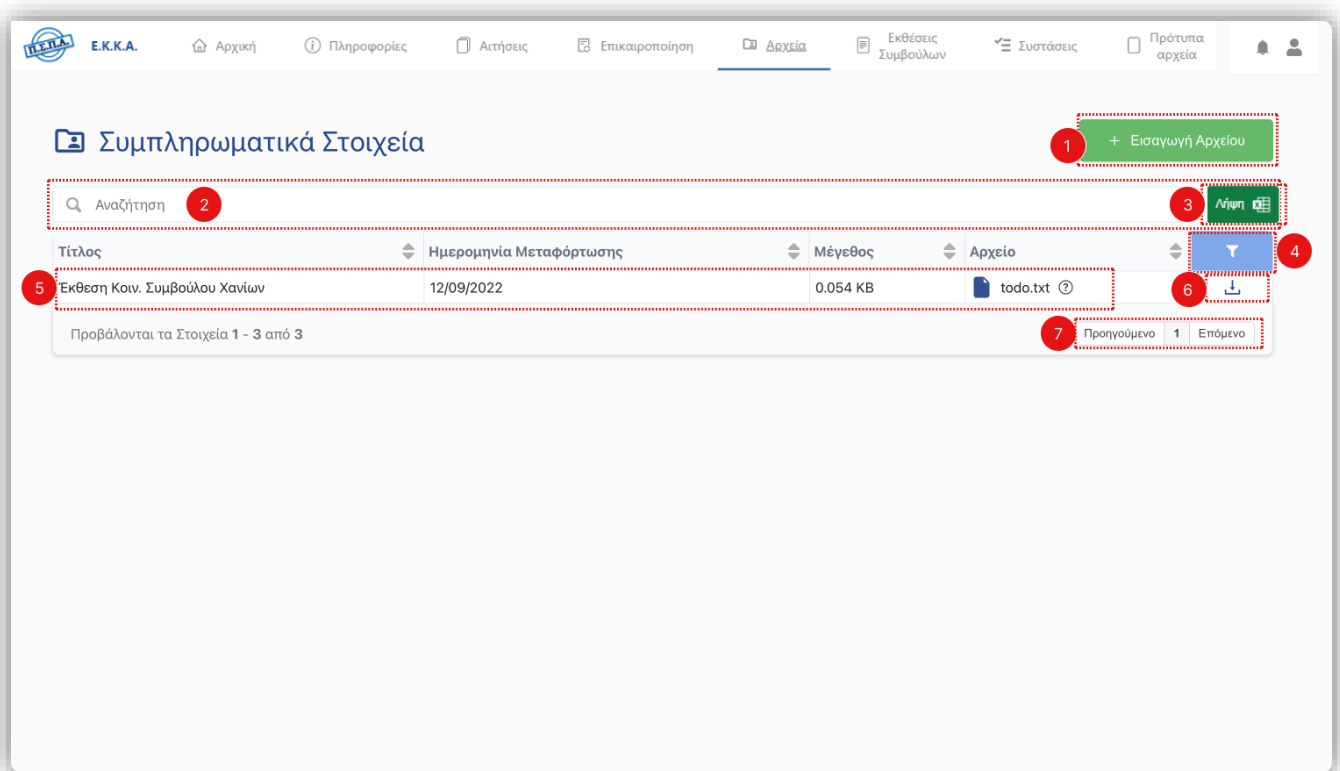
Π.Σ.Π.Α. Ε.Κ.Κ.Α. Αρχική Πληροφορίες Αιτήσεις Επικαιροποίηση Αρχεία Εκθέσεις Συμβούλων Συστάσεις Πρότυπα αρχεία

Συμπληρωματικά Στοιχεία

1 + Εισαγωγή Αρχείου

Αναζήτηση 2

3 Λήψη

4

| Τίτλος | Ημερομηνία Μεταφόρτωσης | Μέγεθος | Αρχείο |
|---|---|---|---|
| 5 Έκθεση Κοιν. Συμβούλου Χανίων | 12/09/2022 | 0.054 KB | todo.txt ⓘ |

6

Προβάλονται τα Στοιχεία 1 - 3 από 3

7 Προηγούμενο 1 Επόμενο